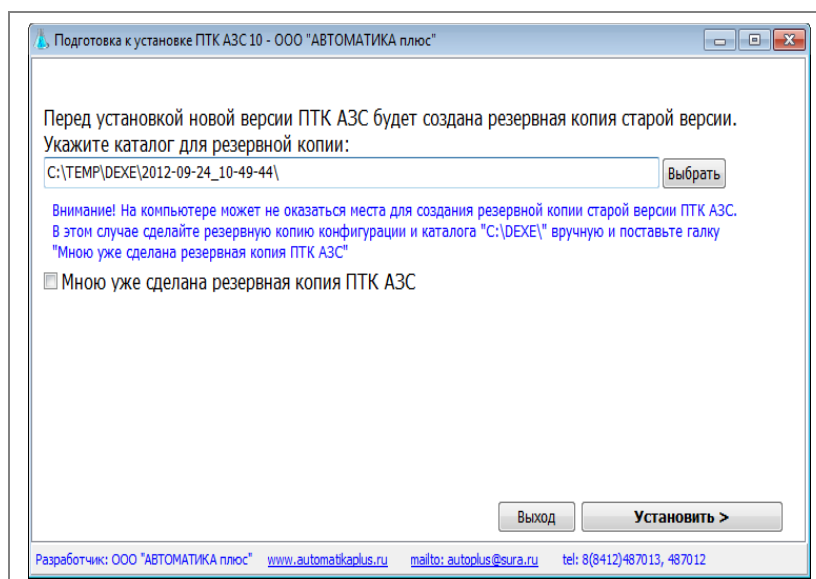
Подготовка к установке ПТК АЗС 10 - ООО "АВТОМАТИКА плюс"

Перед установкой новой версии ПТК АЗС будет создана резервная копия старой версии. Укажите каталог для резервной копии:

C:\TEMP\DEXE\2012-09-24_10-49-44\

Выбрать

Внимание! На компьютере может не оказаться места для создания резервной копии старой версии ПТК АЗС. В этом случае сделайте резервную копию конфигурации и каталога "C:\DEXE\" вручную и поставьте галку "Мною уже сделана резервная копия ПТК АЗС"

Мною уже сделана резервная копия ПТК АЗС

Выход

Установить >

Разработчик: ООО "АВТОМАТИКА плюс" www.automatikaplus.ru mailto: autoplus@sura.ru tel: 8(8412)487013, 487012